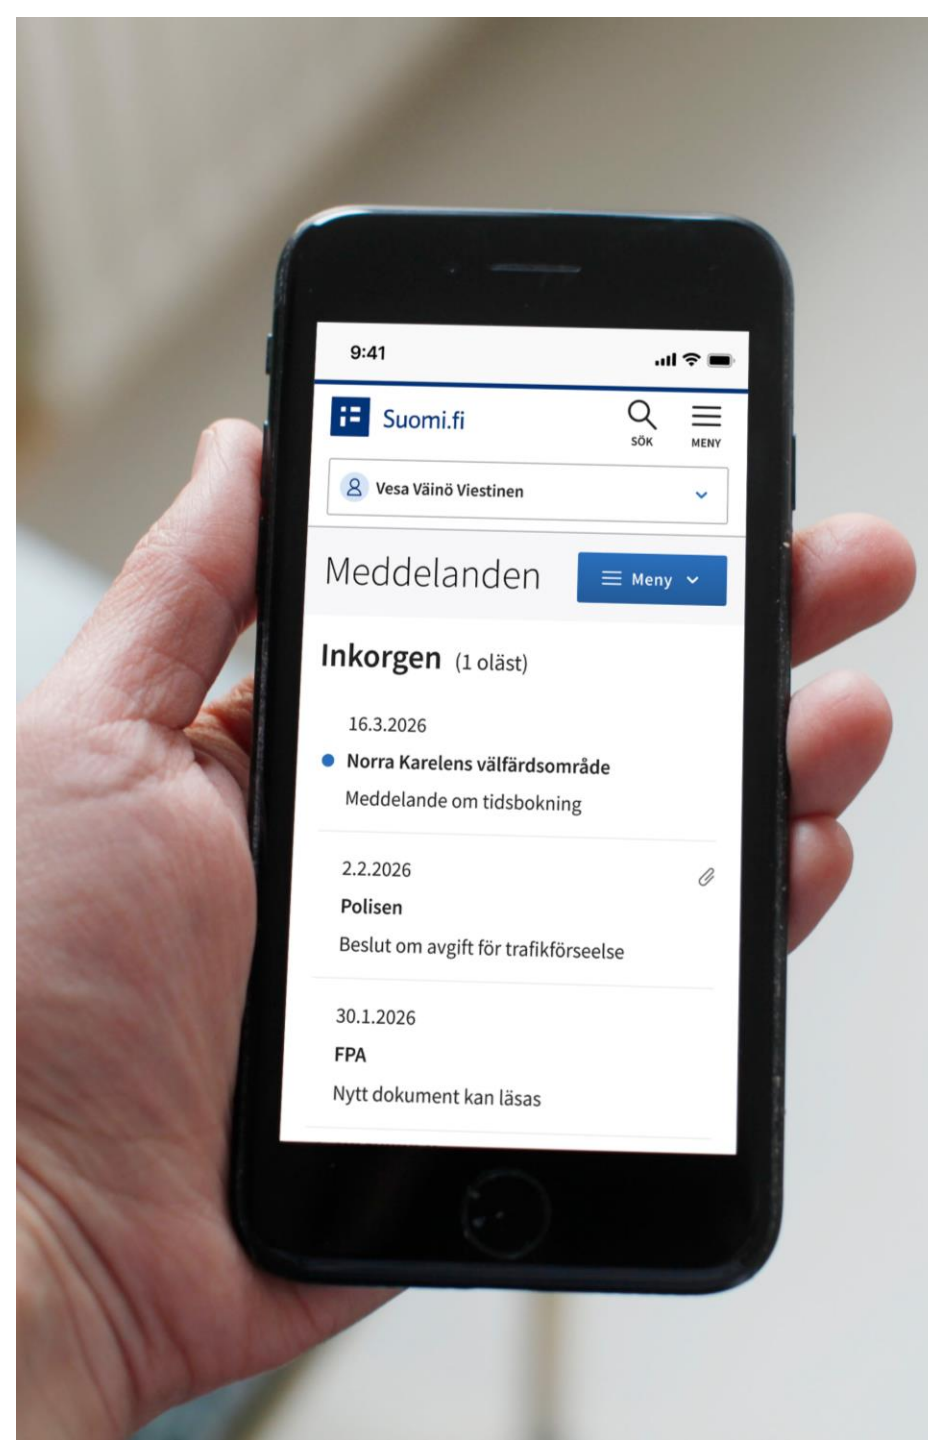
9:41

Suomi.fi
SÖK
MENY

Vesa Väinö Viestinen

Meddelanden
Meny

Inkorgen (1 oläst)

16.3.2026
Norra Karelens välfärdsområde
Meddelande om tidsbokning

2.2.2026
Polisen
Beslut om avgift för trafikförseelse

30.1.2026
FPA
Nytt dokument kan läsas